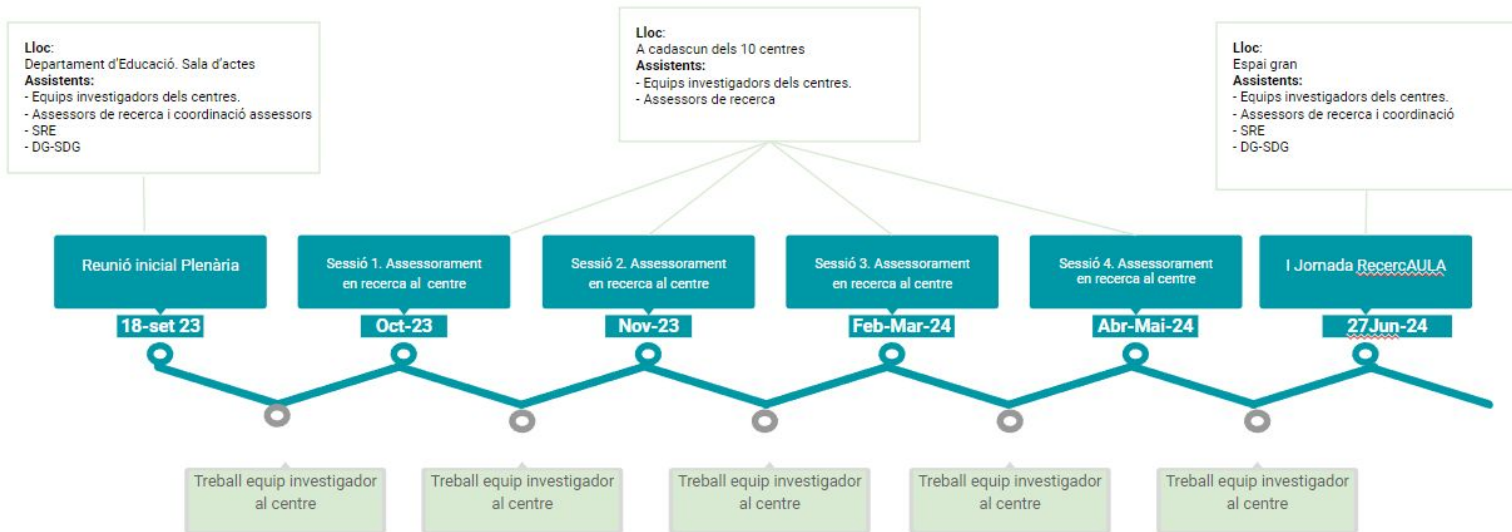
Lloc:
Department d'Educació. Sala d'actes
Assistents:
- Equips investigadors dels centres.
- Assessors de recerca i coordinació assessors
- SRE
- DG-SDG

Lloc:
A cadascun dels 10 centres
Assistents:
- Equips investigadors dels centres.
- Assessors de recerca

Lloc:
Espai gran
Assistents:
- Equips investigadors dels centres.
- Assessors de recerca i coordinació
- SRE
- DG-SDG

Reunió inicial Plenària
18-set 23

Sessió 1. Assessorament en recerca al centre
Oct-23

Sessió 2. Assessorament en recerca al centre
Nov-23

Sessió 3. Assessorament en recerca al centre
Feb-Mar-24

Sessió 4. Assessorament en recerca al centre
Abr-Mai-24

I Jornada RecercAULA
27Jun-24

Treball equip investigador al centre

Treball equip investigador al centre

Treball equip investigador al centre

Treball equip investigador al centre

Treball equip investigador al centre